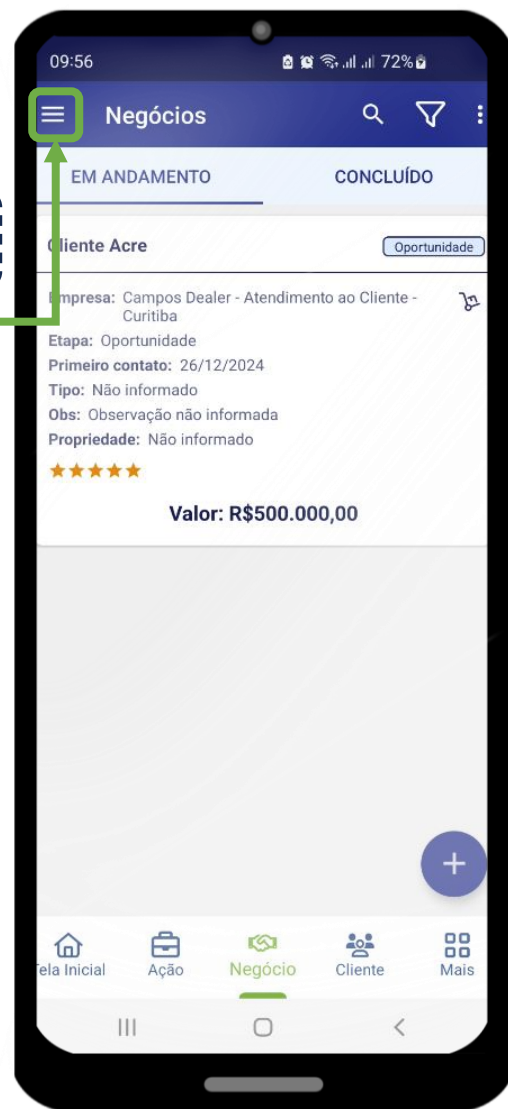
09:56
72%

Negócios

EM ANDAMENTO
CONCLUÍDO

Cliente Acre
Oportunidade

Empresa: Campos Dealer - Atendimento ao Cliente - Curitiba
Etapa: Oportunidade
Primeiro contato: 26/12/2024
Tipo: Não informado
Obs: Observação não informada
Propriedade: Não informado

Valor: R$500.000,00

+

Tela Inicial
Ação
Negócio
Cliente
Mais